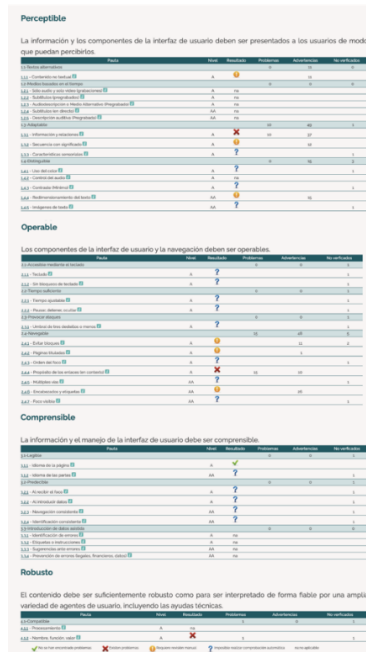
Perceptible

La información y los componentes de la interfaz de usuario deben ser presentados a los usuarios de modo que puedan percibirlos.

| Pauta | Nivel | Resultado | Problemas | Advertencias | No verificados |
|---|---|---|---|---|---|
| 1.1 Textos alternativos | | | 0 | 0 | 0 |
| 1.1.1 - Contenido no textual | A | | | 11 | |
| 1.2 Medios basados en el tiempo | | | 0 | 0 | 0 |
| 1.2.1 - Sólo audio y sólo vídeo (grabaciones) | A | na | | | |
| 1.2.2 - Subtítulos (grabaciones) | A | na | | | |
| 1.2.3 - Audiodescripción o Medio Alternativo (Grabación) | A | na | | | |
| 1.2.4 - Subtítulos (en directo) | AA | na | | | |
| 1.2.5 - Descripción auditiva (Grabación) | AA | na | | | |
| 1.3 Adaptable | | | 12 | 45 | 1 |
| 1.3.1 - Información y relaciones | A | | 12 | 37 | |
| 1.3.2 - Secuencia con significado | A | | | 8 | |
| 1.3.3 - Características sensoriales | A | | | | 1 |
| 1.4 Distinguible | | | 0 | 15 | 2 |
| 1.4.1 - Uso del color | A | | | | 1 |
| 1.4.2 - Control del audio | A | na | | | |
| 1.4.3 - Contraste (Mínimo) | AA | | | | 1 |
| 1.4.4 - Redimensionamiento del texto | AA | | | 15 | |
| 1.4.5 - Imágenes de texto | AA | | | | |

Operable

Los componentes de la interfaz de usuario y la navegación deben ser operables.

| Pauta | Nivel | Resultado | Problemas | Advertencias | No verificados |
|---|---|---|---|---|---|
| 2.1 Accesible mediante el teclado | | | 0 | 0 | 2 |
| 2.1.1 - Teclado | A | | | | 1 |
| 2.1.2 - Sin bloqueos de teclado | A | | | | 1 |
| 2.2 Tiempo suficiente | | | 0 | 0 | 2 |
| 2.2.1 - Tiempo ajustable | A | | | | 1 |
| 2.2.2 - Pausar, detener, ocultar | A | | | | 1 |
| 2.3 Provocar ataques | | | 0 | 0 | 1 |
| 2.3.1 - Umbral de tres destellos o menos | A | | | | 1 |
| 2.4 Navegable | | | 13 | 48 | 5 |
| 2.4.1 - Evitar bloques | A | | | 12 | 2 |
| 2.4.2 - Páginas titulados | A | | | 1 | |
| 2.4.3 - Orden del foco | A | | | | 1 |
| 2.4.4 - Propósito de los enlaces (en contexto) | A | | 13 | 10 | |
| 2.4.5 - Múltiples vías | AA | | | | 1 |
| 2.4.6 - Encabezados y etiquetas | AA | | | 25 | |
| 2.4.7 - Foco visible | AA | | | | 1 |

Comprensible

La información y el manejo de la interfaz de usuario debe ser comprensible.

| Pauta | Nivel | Resultado | Problemas | Advertencias | No verificados |
|---|---|---|---|---|---|
| 3.1 Legible | | | 0 | 0 | 1 |
| 3.1.1 - Idioma de la página | A | | | | |
| 3.1.2 - Idioma de las partes | AA | | | | 1 |
| 3.2 Predecible | | | 0 | 0 | 4 |
| 3.2.1 - Al recibir el foco | A | | | | 1 |
| 3.2.2 - Al introducir datos | A | | | | 1 |
| 3.2.3 - Navegación consistente | AA | | | | 1 |
| 3.2.4 - Identificación consistente | AA | | | | 1 |
| 3.3 Introducción de datos asistida | | | 0 | 0 | 0 |
| 3.3.1 - Identificación de errores | A | na | | | |
| 3.3.2 - Etiquetas o instrucciones | A | na | | | |
| 3.3.3 - Sugerencias ante errores | AA | na | | | |
| 3.3.4 - Prevención de errores (legales, financieros, datos) | AA | na | | | |

Robusto

El contenido debe ser suficientemente robusto como para ser interpretado de forma fiable por una amplia variedad de agentes de usuario, incluyendo las ayudas técnicas.

| Pauta | Nivel | Resultado | Problemas | Advertencias | No verificados |
|---|---|---|---|---|---|
| 4.1 Compatible | | | 1 | 0 | 1 |
| 4.1.1 - Procesamiento | A | na | | | |
| 4.1.2 - Nombre, función, valor | A | | 1 | | 1 |

No se han encontrado problemas   Existen problemas   Requiere revisión manual   Imposible realizar comprobación automática   no/na aplicable